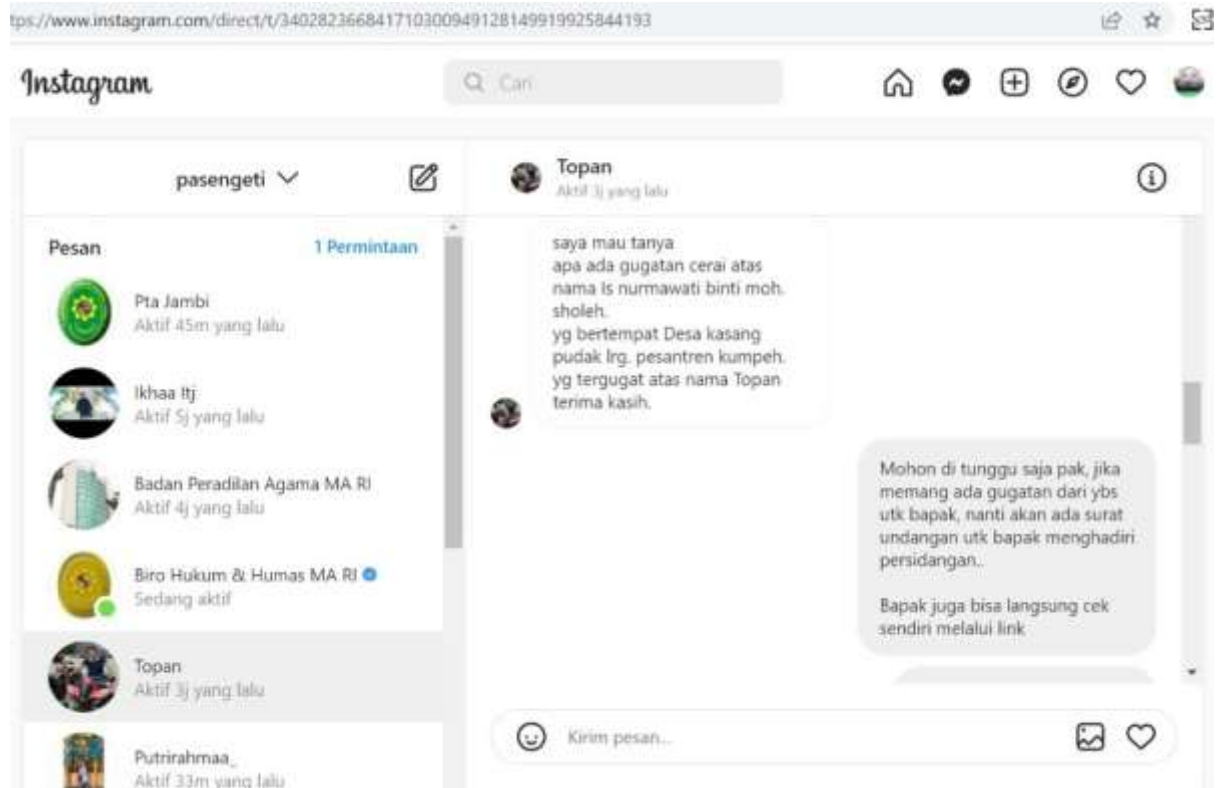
tps://www.instagram.com/direct/t/340282366841710300949128149919925844193

Instagram

Cari

pasengeti

Topan
Aktif 3j yang lalu

Pesan

1 Permintaan

Pta Jambi
Aktif 45m yang lalu

Ikhaa Itj
Aktif 5j yang lalu

Badan Peradilan Agama MA RI
Aktif 4j yang lalu

Biro Hukum & Humas MA RI
Sedang aktif

Topan
Aktif 3j yang lalu

Putrirahmaa_
Aktif 33m yang lalu

saya mau tanya
apa ada gugatan cerai atas nama Is nurmawati binti moh. sholeh.
yg bertempat Desa kasang pudak lrg. pesantren kumpeh.
yg tergugat atas nama Topan
terima kasih.

Mohon di tunggu saja pak, jika memang ada gugatan dari ybs utk bapak, nanti akan ada surat undangan utk bapak menghadiri persidangan..

Bapak juga bisa langsung cek sendiri melalui link

Kirim pesan...